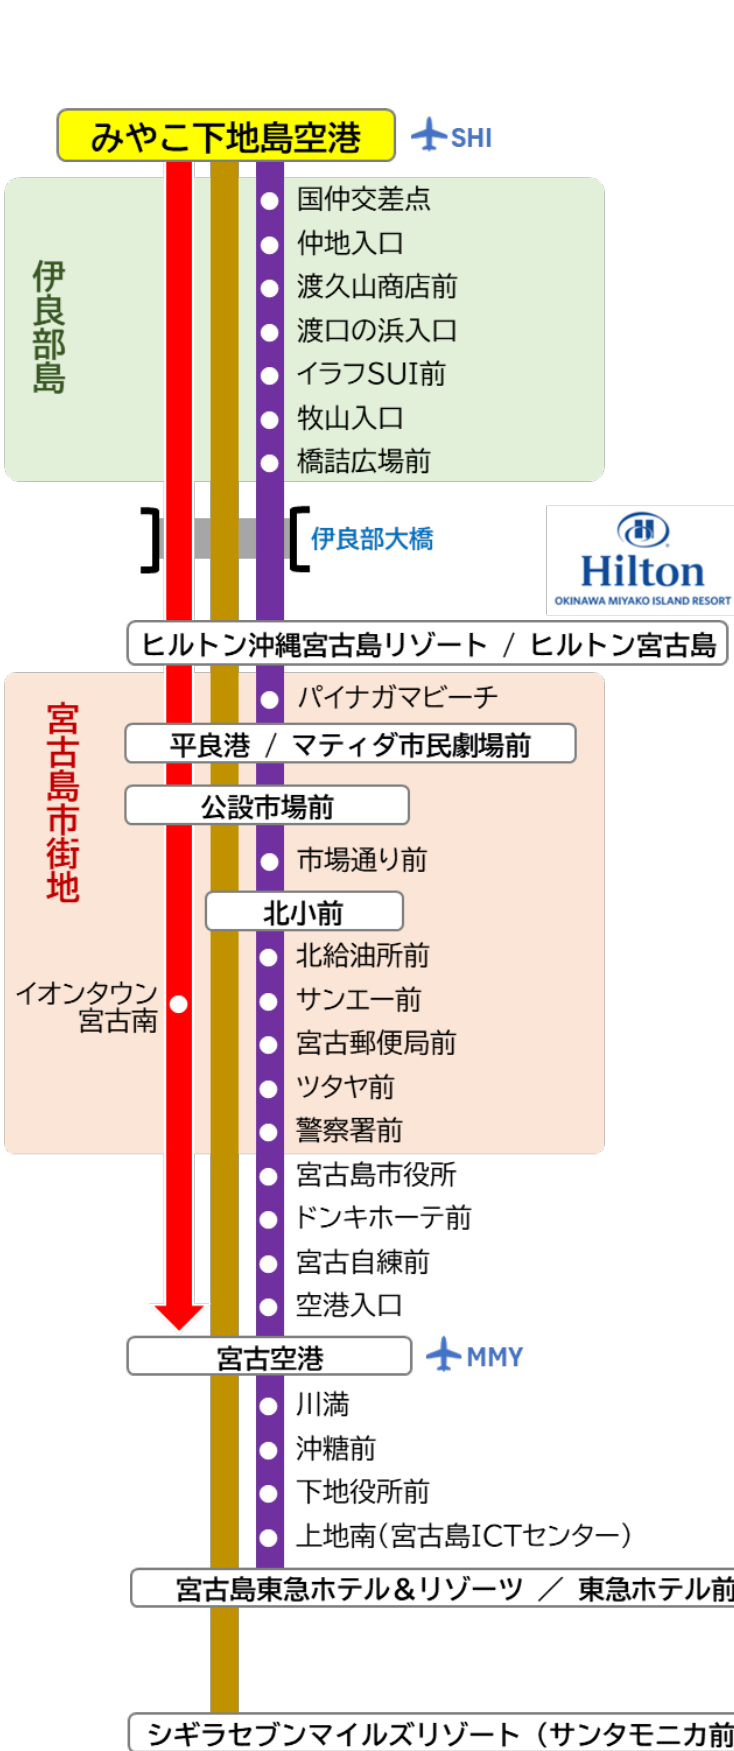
みやこ下地島空港
SHI

伊良部島

国仲交差点
仲地入口
渡久山商店前
渡口の浜入口
イラフSUI前
牧山入口
橋詰広場前

伊良部大橋

Hilton
OKINAWA MIYAKO ISLAND RESORT

ヒルトン沖縄宮古島リゾート / ヒルトン宮古島

宮古島市街地

パイナガマビーチ
平良港 / マティダ市民劇場前
公設市場前
市場通り前
北小前
北給油所前
サンエー前
宮古郵便局前
ツタヤ前
警察署前
イオンタウン宮古南

宮古島市役所
ドンキホーテ前
宮古自練前
空港入口
宮古空港
MMY
川満
沖糖前
下地役所前
上地南(宮古島ICTセンター)
宮古島東急ホテル&リゾーツ / 東急ホテル前
シギラセブンマイルズリゾート (サンタモニカ前